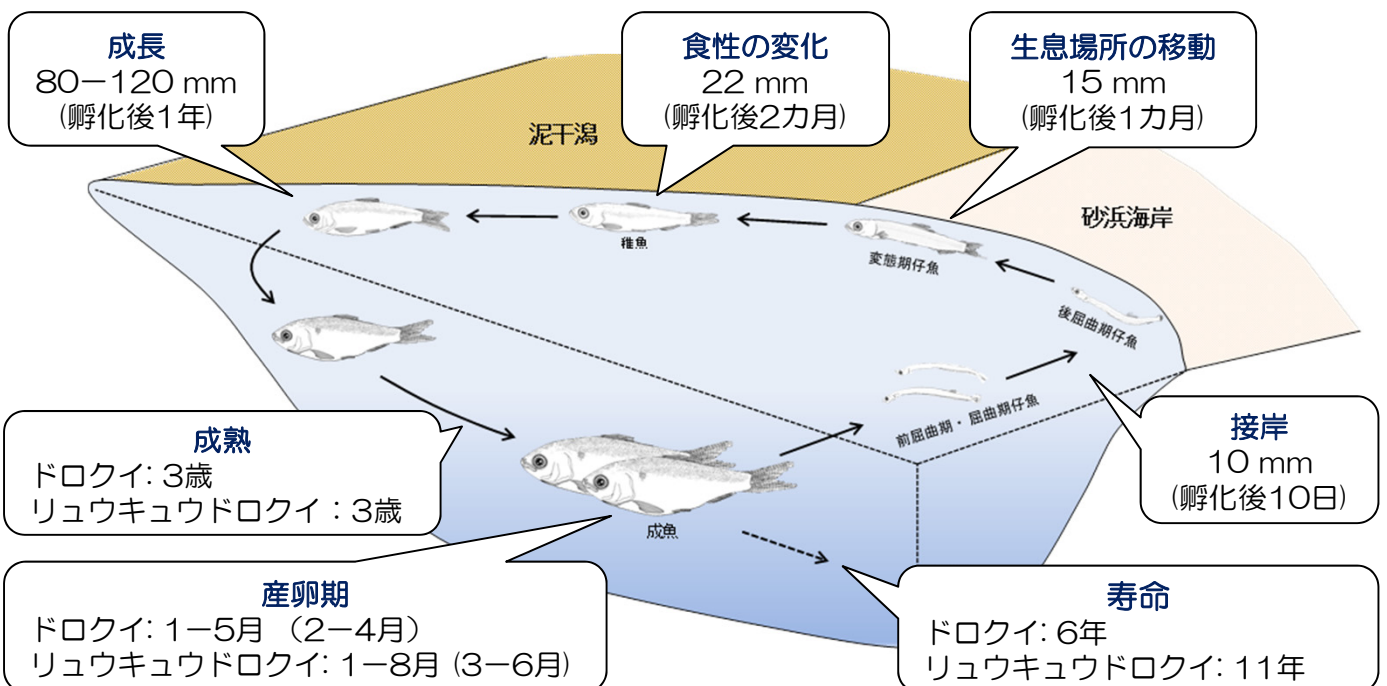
成長
80−120 mm
(孵化後1年)

食性の変化
22 mm
(孵化後2カ月)

生息場所の移動
15 mm
(孵化後1カ月)

泥干潟

砂浜海岸

稚魚

変態期仔魚

後屈曲期仔魚

前屈曲期・屈曲期仔魚

成魚

成熟
ドロクイ: 3歳
リュウキュウドロクイ：3歳

接岸
10 mm
(孵化後10日)

産卵期
ドロクイ: 1−5月 （2−4月）
リュウキュウドロクイ: 1−8月 (3−6月)

寿命
ドロクイ: 6年
リュウキュウドロクイ: 11年